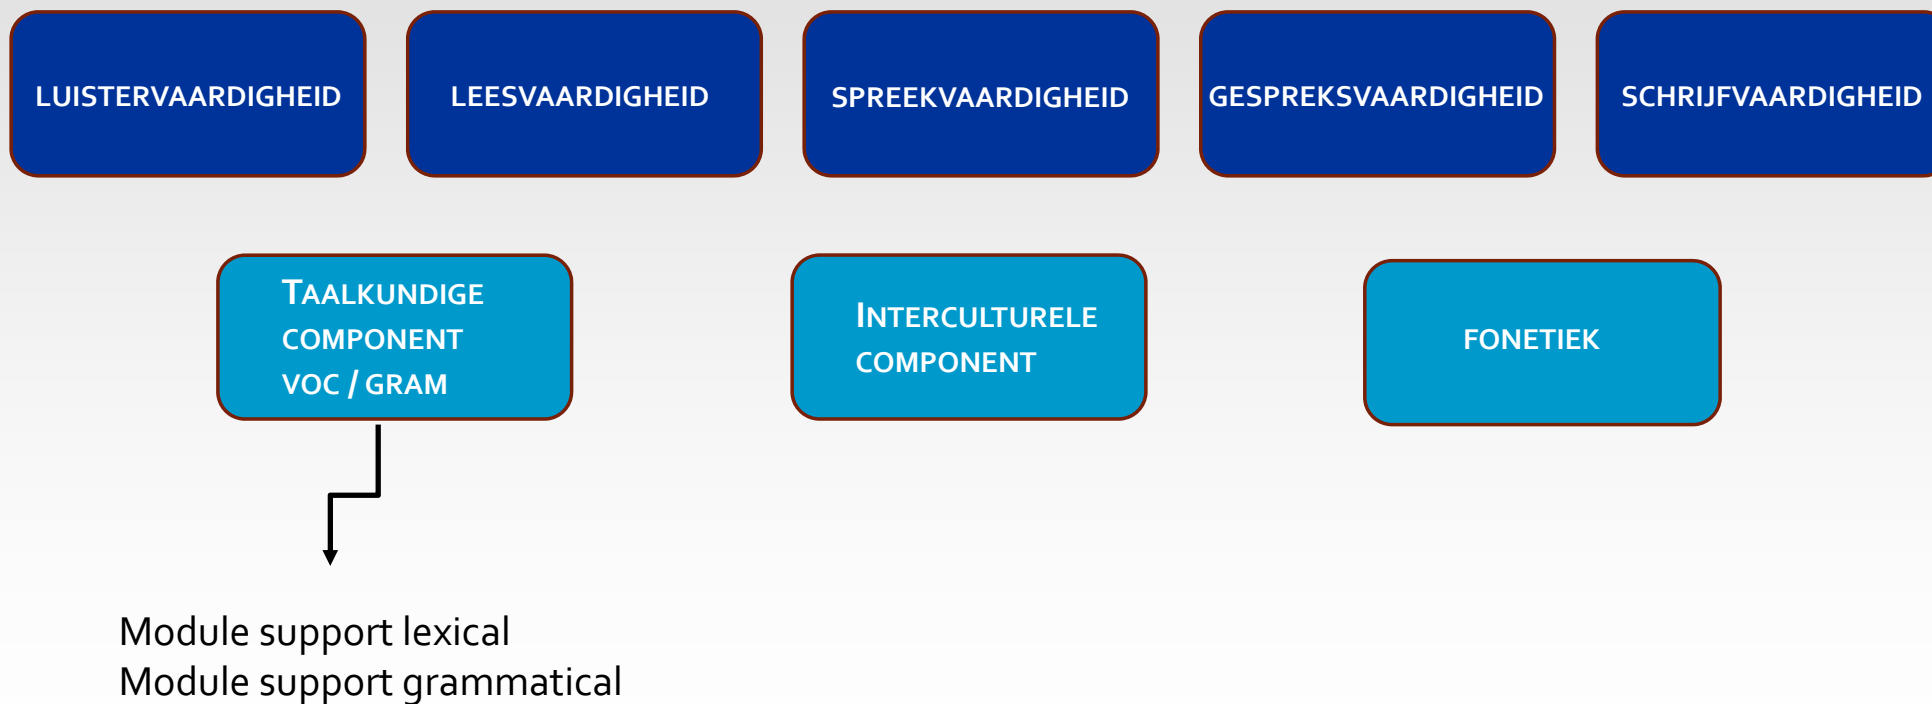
LUISTERVAARDIGHEID

LEESVAARDIGHEID

SPREEKVAARDIGHEID

GESPREKSVAARDIGHEID

SCHRIJFVAARDIGHEID

TAALKUNDIGE COMPONENT VOC / GRAM

INTERCULTURELE COMPONENT

FONETIEK

Module support lexical
Module support grammatical